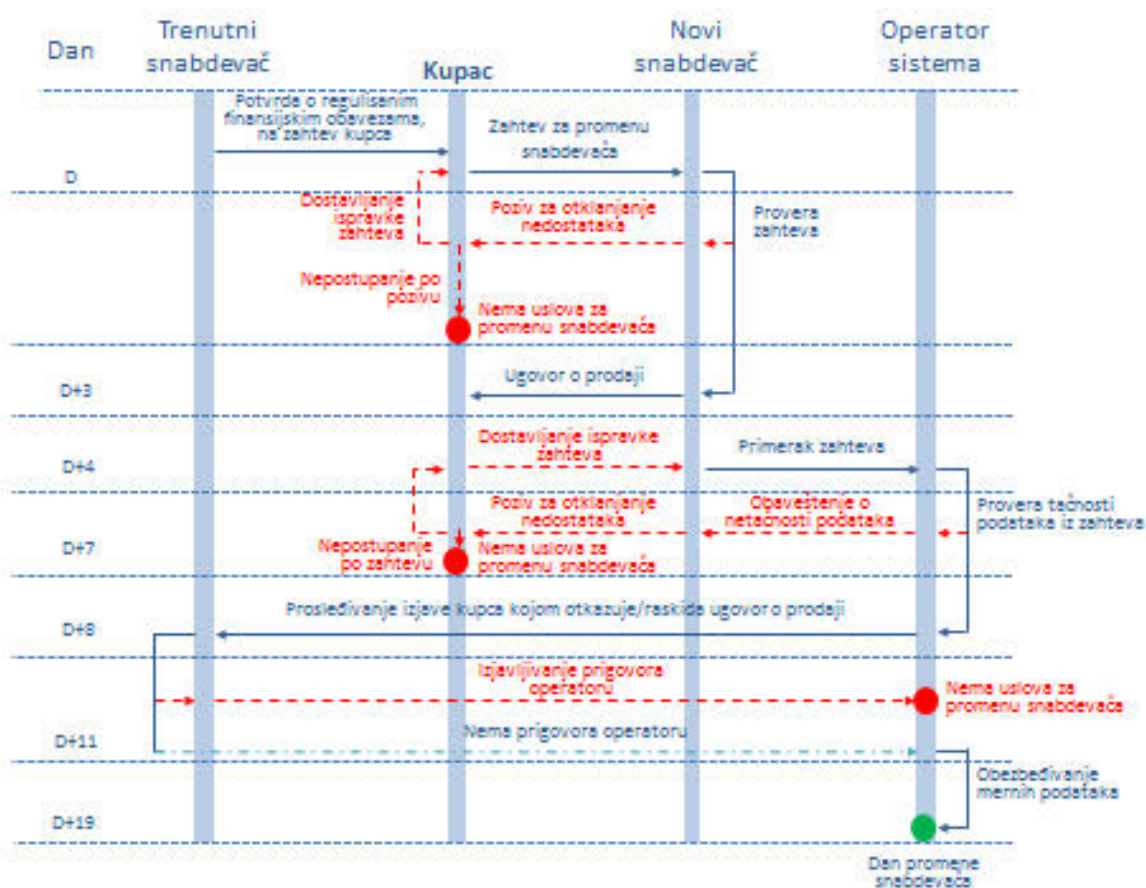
Dan

Trenutni snabdevač

Kupac

Novi snabdevač

Operator sistema

Potvrde o regulisanim finansijskim obavezama, na zahtev kupca

Zahtev za promenu snabdevača

D

Dostavljanje ispravke zahteva

Poziv za otklanjanje nedostataka

Provera zahteva

Nepostupanje po pozivu

Nema uslova za promenu snabdevača

D+3

Ugovor o prodaji

Dostavljanje ispravke zahteva

D+4

Primerak zahteva

Poziv za otklanjanje nedostataka

Obaveštenje o netačnosti podataka

Provera tačnosti podataka iz zahteva

D+7

Nepostupanje po zahtevu

Nema uslova za promenu snabdevača

Prosleđivanje izjave kupca kojom otkazuje/raskida ugovor o prodaji

D+8

Izjavljivanje prigovora operatoru

Nema uslova za promenu snabdevača

D+11

Nema prigovora operatoru

Obezbeđivanje mernih podataka

D+19

Dan promene snabdevača